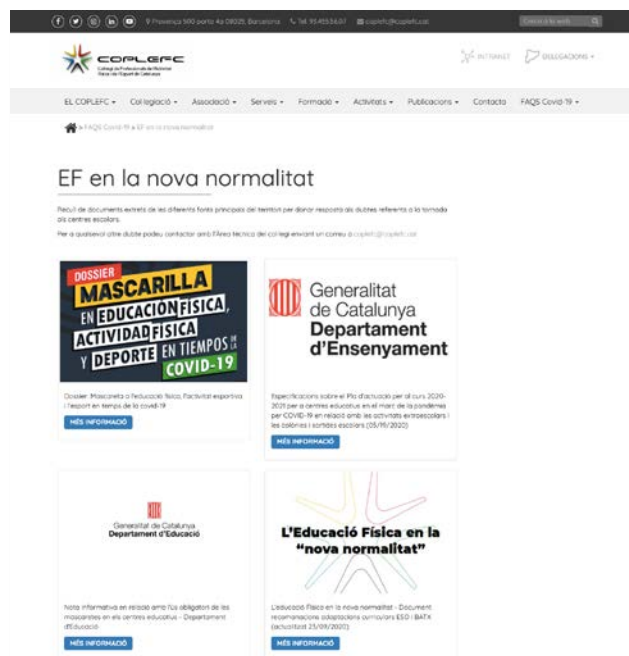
f t in ▶ 9 Provença 580 porta 4a 08025 Barcelona Tel. 93 455 36 07 coplefc@coplefc.cat

COPLEFC
Col·legi de Professionals de l'Activitat Física i de l'Esport de Catalunya

INTRANET DELEGACIONS

EL COPLEFC Col·legiació Associació Serveis Formació Activitats Publicacions Contacte FAQS Covid-19

» FAQS Covid-19 » EF en la nova normalitat

EF en la nova normalitat

Recull de documents extrets de les diferents fonts principals del territori per donar resposta als dubtes referents a la tornada als centres escolars.

Per a qualsevol altre dubte podeu contactar amb l'Àrea Tècnica del col·legi enviant un correu a coplefc@coplefc.cat

DOSSIER MASCARILLA EN EDUCACIÓN FÍSICA, ACTIVIDAD FÍSICA Y DEPORTE EN TIEMPOS DE LA COVID-19

Dossier: Mascareta a l'educació física, l'activitat esportiva i l'esport en temps de la covid-19

MÉS INFORMACIÓ

Generalitat de Catalunya Departament d'Ensenyament

Especificacions sobre el Pla d'actuació per al curs 2020-2021 per a centres educatius en el marc de la pandèmia per COVID-19 en relació amb les activitats extraescolars i les colònies i sortides escolars (05/11/2020)

MÉS INFORMACIÓ

Generalitat de Catalunya Departament d'Educació

Nota informativa en relació amb l'ús obligatori de les mascaretes en els centres educatius - Departament d'Educació

MÉS INFORMACIÓ

L'Educació Física en la "nova normalitat"

L'educació Física en la nova normalitat - Document recomanacions adaptacions curriculars ESO i BATX (actualitzat 25/09/2020)

MÉS INFORMACIÓ